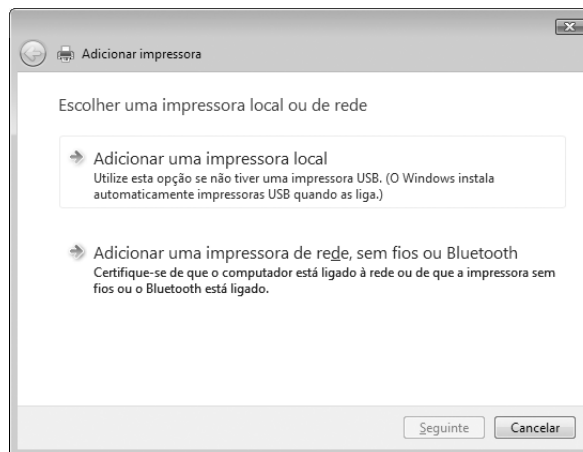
Adicionar impressora

Escolher uma impressora local ou de rede

Adicionar uma impressora local
Utilize esta opção se não tiver uma impressora USB. (O Windows instala automaticamente impressoras USB quando as liga.)

Adicionar uma impressora de rede, sem fios ou Bluetooth
Certifique-se de que o computador está ligado à rede ou de que a impressora sem fios ou o Bluetooth está ligado.

Seguinte
Cancelar